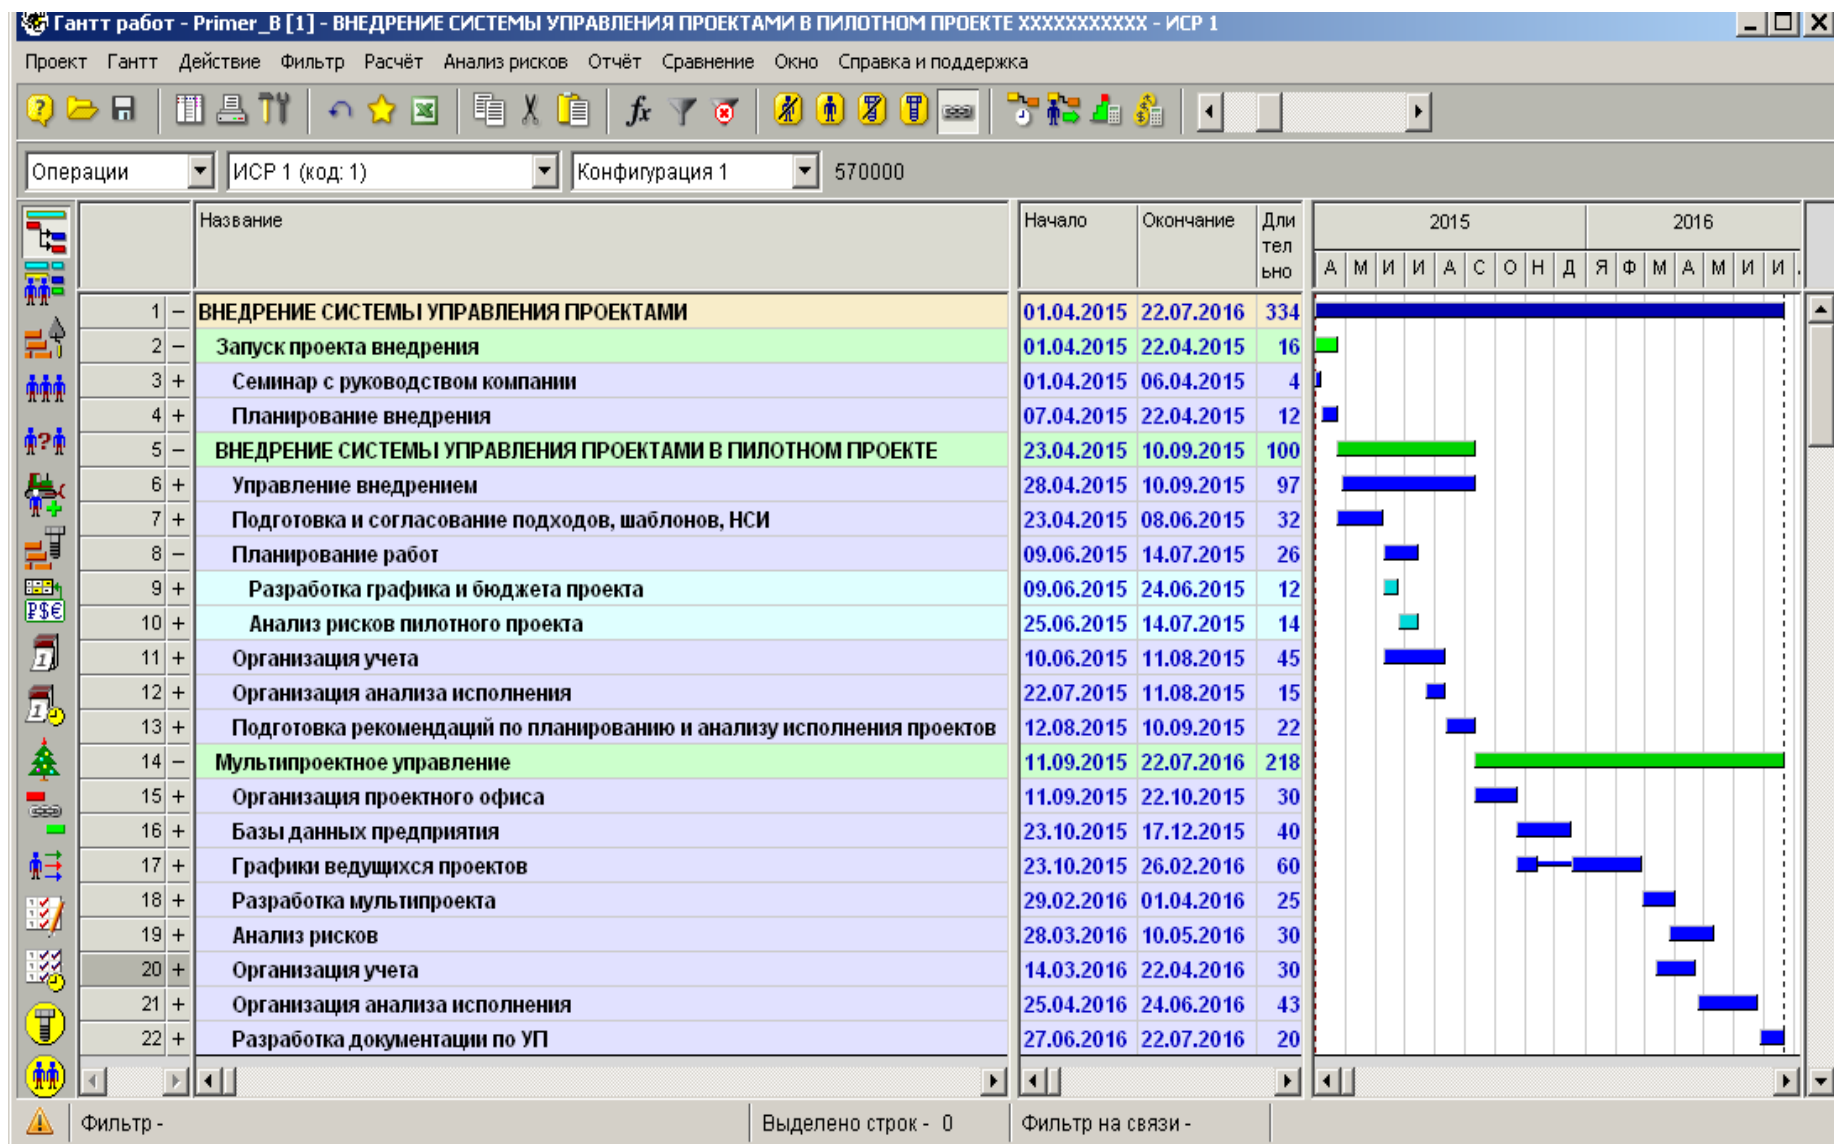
Гантт работ - Primer_B [1] - ВНЕДРЕНИЕ СИСТЕМЫ УПРАВЛЕНИЯ ПРОЕКТАМИ В ПИЛОТНОМ ПРОЕКТЕ XXXXXXXXXX - ИСР 1

Проект Гантт Действие Фильтр Расчёт Анализ рисков Отчёт Сравнение Окно Справка и поддержка

Операции | ИСР 1 (код: 1) | Конфигурация 1 | 570000

| | | Название | Начало | Окончание | Длительно |
|---|---|---|---|---|---|
| 1 | – | ВНЕДРЕНИЕ СИСТЕМЫ УПРАВЛЕНИЯ ПРОЕКТАМИ | 01.04.2015 | 22.07.2016 | 334 |
| 2 | – | Запуск проекта внедрения | 01.04.2015 | 22.04.2015 | 16 |
| 3 | + | Семинар с руководством компании | 01.04.2015 | 06.04.2015 | 4 |
| 4 | + | Планирование внедрения | 07.04.2015 | 22.04.2015 | 12 |
| 5 | – | ВНЕДРЕНИЕ СИСТЕМЫ УПРАВЛЕНИЯ ПРОЕКТАМИ В ПИЛОТНОМ ПРОЕКТЕ | 23.04.2015 | 10.09.2015 | 100 |
| 6 | + | Управление внедрением | 28.04.2015 | 10.09.2015 | 97 |
| 7 | + | Подготовка и согласование подходов, шаблонов, НСИ | 23.04.2015 | 08.06.2015 | 32 |
| 8 | – | Планирование работ | 09.06.2015 | 14.07.2015 | 26 |
| 9 | + | Разработка графика и бюджета проекта | 09.06.2015 | 24.06.2015 | 12 |
| 10 | + | Анализ рисков пилотного проекта | 25.06.2015 | 14.07.2015 | 14 |
| 11 | + | Организация учета | 10.06.2015 | 11.08.2015 | 45 |
| 12 | + | Организация анализа исполнения | 22.07.2015 | 11.08.2015 | 15 |
| 13 | + | Подготовка рекомендаций по планированию и анализу исполнения проектов | 12.08.2015 | 10.09.2015 | 22 |
| 14 | – | Мультипроектное управление | 11.09.2015 | 22.07.2016 | 218 |
| 15 | + | Организация проектного офиса | 11.09.2015 | 22.10.2015 | 30 |
| 16 | + | Базы данных предприятия | 23.10.2015 | 17.12.2015 | 40 |
| 17 | + | Графики ведущихся проектов | 23.10.2015 | 26.02.2016 | 60 |
| 18 | + | Разработка мультипроекта | 29.02.2016 | 01.04.2016 | 25 |
| 19 | + | Анализ рисков | 28.03.2016 | 10.05.2016 | 30 |
| 20 | + | Организация учета | 14.03.2016 | 22.04.2016 | 30 |
| 21 | + | Организация анализа исполнения | 25.04.2016 | 24.06.2016 | 43 |
| 22 | + | Разработка документации по УП | 27.06.2016 | 22.07.2016 | 20 |

2015 2016
А М И И А С О Н Д Я Ф М А М И И

Фильтр - Выделено строк - 0 Фильтр на связи -